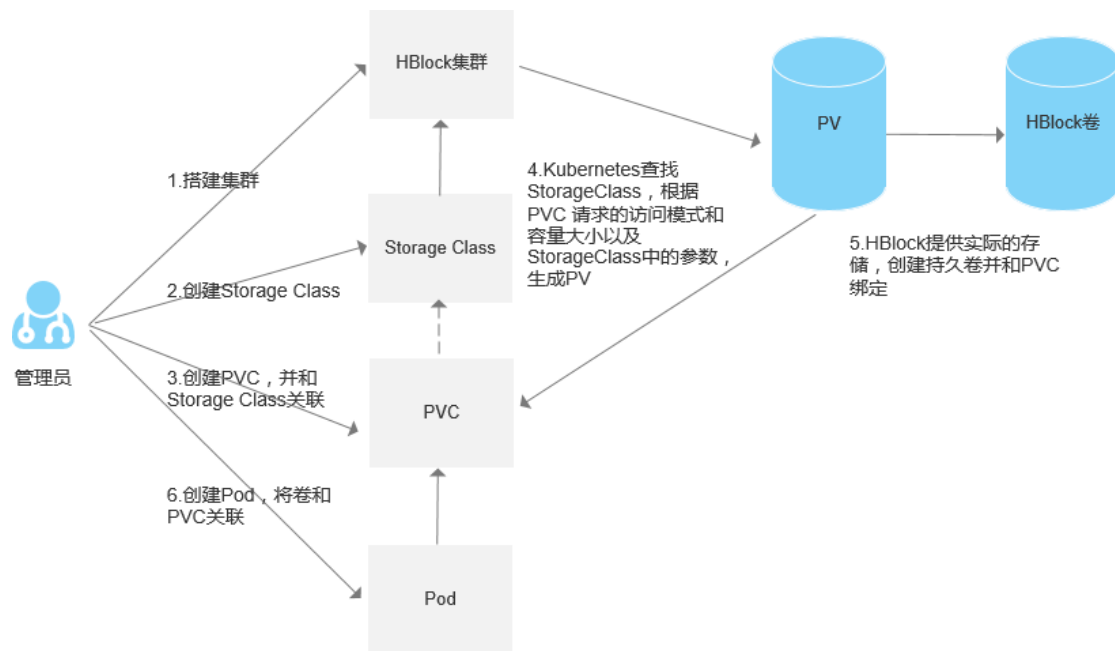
HBlock集群

PV

HBlock卷

1.搭建集群

4.Kubernetes查找StorageClass，根据PVC 请求的访问模式和容量大小以及StorageClass中的参数，生成PV

Storage Class

5.HBlock提供实际的存储，创建持久卷并和PVC绑定

2.创建Storage Class

管理员

3.创建PVC，并和Storage Class关联

PVC

6.创建Pod，将卷和PVC关联

Pod